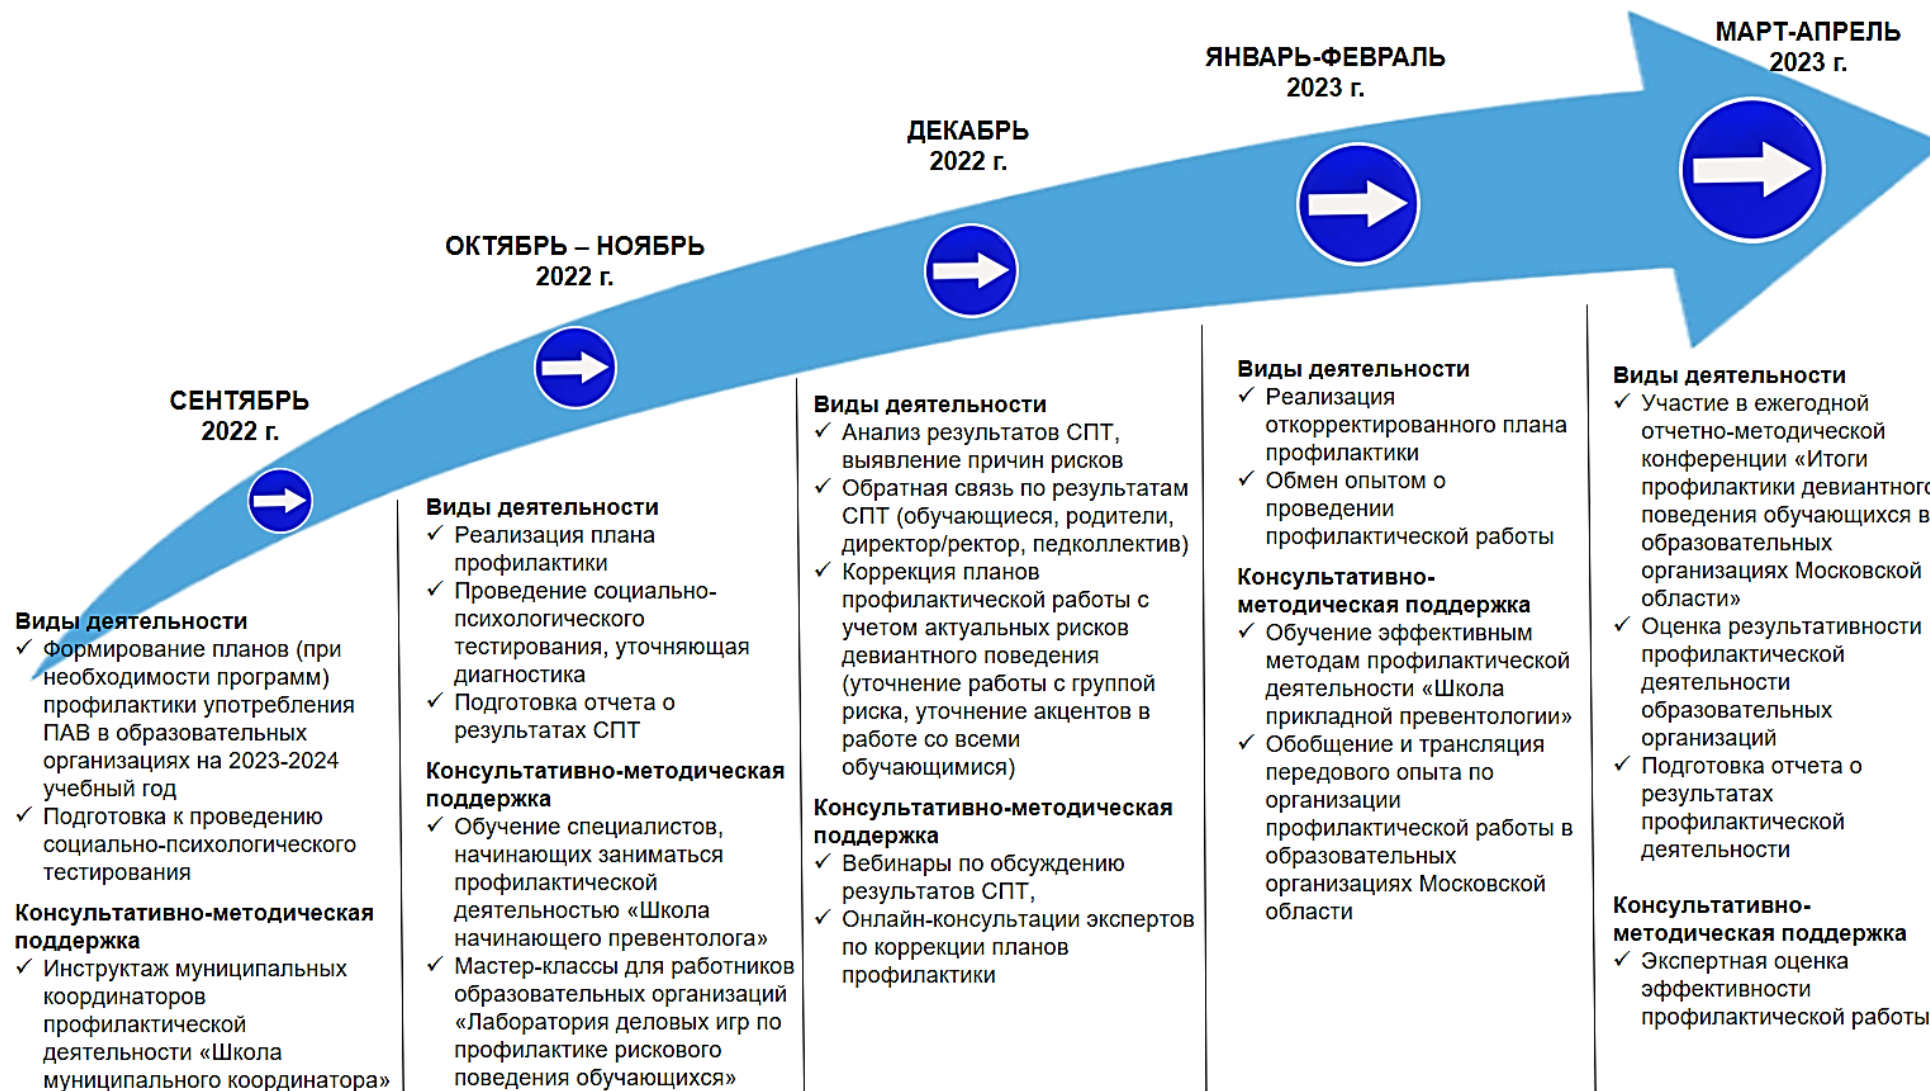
СЕНТЯБРЬ
2022 г.

Виды деятельности
✓ Формирование планов (при необходимости программ) профилактики употребления ПАВ в образовательных организациях на 2023-2024 учебный год
✓ Подготовка к проведению социально-психологического тестирования

Консультативно-методическая поддержка
✓ Инструктаж муниципальных координаторов профилактической деятельности «Школа муниципального координатора»

ОКТЯБРЬ – НОЯБРЬ
2022 г.

Виды деятельности
✓ Реализация плана профилактики
✓ Проведение социально-психологического тестирования, уточняющая диагностика
✓ Подготовка отчета о результатах СПТ

Консультативно-методическая поддержка
✓ Обучение специалистов, начинающих заниматься профилактической деятельностью «Школа начинающего превентолога»
✓ Мастер-классы для работников образовательных организаций «Лаборатория деловых игр по профилактике рискового поведения обучающихся»

ДЕКАБРЬ
2022 г.

Виды деятельности
✓ Анализ результатов СПТ, выявление причин рисков
✓ Обратная связь по результатам СПТ (обучающиеся, родители, директор/ректор, педколлектив)
✓ Коррекция планов профилактической работы с учетом актуальных рисков девиантного поведения (уточнение работы с группой риска, уточнение акцентов в работе со всеми обучающимися)

Консультативно-методическая поддержка
✓ Вебинары по обсуждению результатов СПТ,
✓ Онлайн-консультации экспертов по коррекции планов профилактики

ЯНВАРЬ-ФЕВРАЛЬ
2023 г.

Виды деятельности
✓ Реализация откорректированного плана профилактики
✓ Обмен опытом о проведении профилактической работы

Консультативно-методическая поддержка
✓ Обучение эффективным методам профилактической деятельности «Школа прикладной превентологии»
✓ Обобщение и трансляция передового опыта по организации профилактической работы в образовательных организациях Московской области

МАРТ-АПРЕЛЬ
2023 г.

Виды деятельности
✓ Участие в ежегодной отчетно-методической конференции «Итоги профилактики девиантного поведения обучающихся в образовательных организациях Московской области»
✓ Оценка результативности профилактической деятельности образовательных организаций
✓ Подготовка отчета о результатах профилактической деятельности

Консультативно-методическая поддержка
✓ Экспертная оценка эффективности профилактической работы